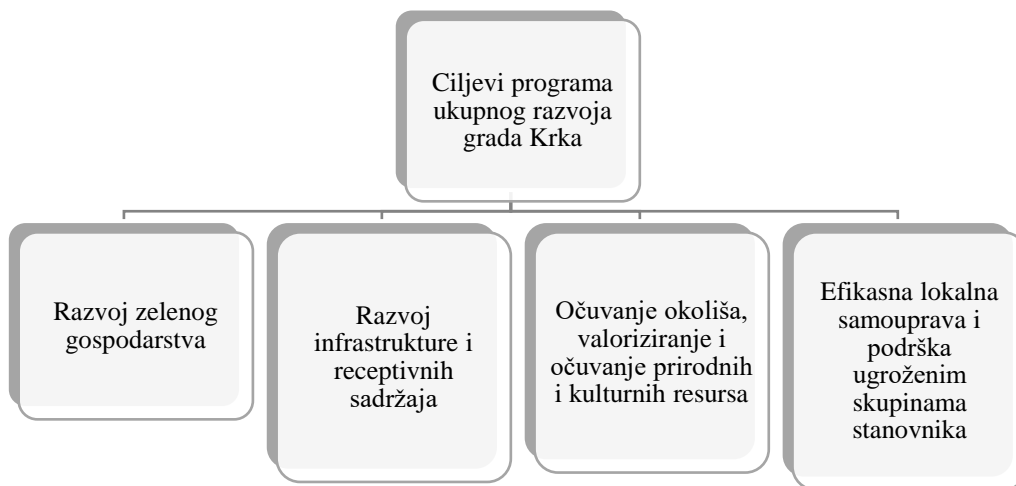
Ciljevi programa ukupnog razvoja grada Krka

Razvoj zelenog gospodarstva

Razvoj infrastrukture i receptivnih sadržaja

Očuvanje okoliša, valoriziranje i očuvanje prirodnih i kulturnih resursa

Efikasna lokalna samouprava i podrška ugroženim skupinama stanovnika